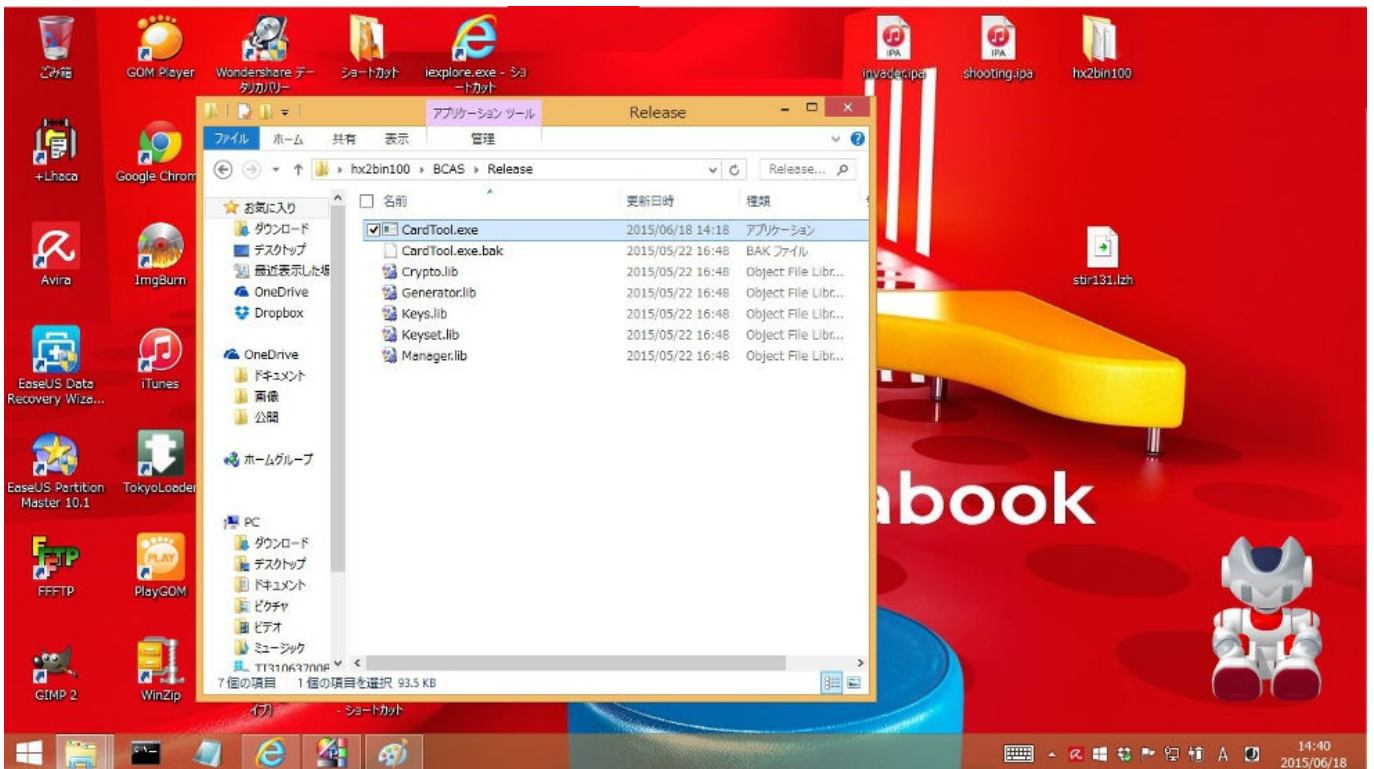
ごみ箱
GOM Player
Wondershare データリカバリー
ショートカット
iexplore.exe - ショートカット
invader.ipa
shooting.ipa
hx2bin100

アプリケーション ツール
Release
ファイル ホーム 共有 表示 管理
hx2bin100 ▸ BCAS ▸ Release
Release... ρ

お気に入り
ダウンロード
デスクトップ
最近表示した場
OneDrive
Dropbox

OneDrive
ドキュメント
画像
公開

ホームグループ

PC
ダウンロード
デスクトップ
ドキュメント
ピクチャ
ビデオ
ミュージック
TI310637006

| 名前 | 更新日時 | 種類 |
|---|---|---|
| CardTool.exe | 2015/06/18 14:18 | アプリケーション |
| CardTool.exe.bak | 2015/05/22 16:48 | BAK ファイル |
| Crypto.lib | 2015/05/22 16:48 | Object File Libr... |
| Generator.lib | 2015/05/22 16:48 | Object File Libr... |
| Keys.lib | 2015/05/22 16:48 | Object File Libr... |
| Keyset.lib | 2015/05/22 16:48 | Object File Libr... |
| Manager.lib | 2015/05/22 16:48 | Object File Libr... |

7 個の項目 1 個の項目を選択 93.5 KB

+Lhaca
Google Chrom
Avira
ImgBurn
EaseUS Data Recovery Wiza...
iTunes
EaseUS Partition Master 10.1
TokyoLoader
FFFTP
PlayGOM
GIMP 2
WinZip
イプ)
- ショートカット
stir131.lzh
abook

A
14:40
2015/06/18